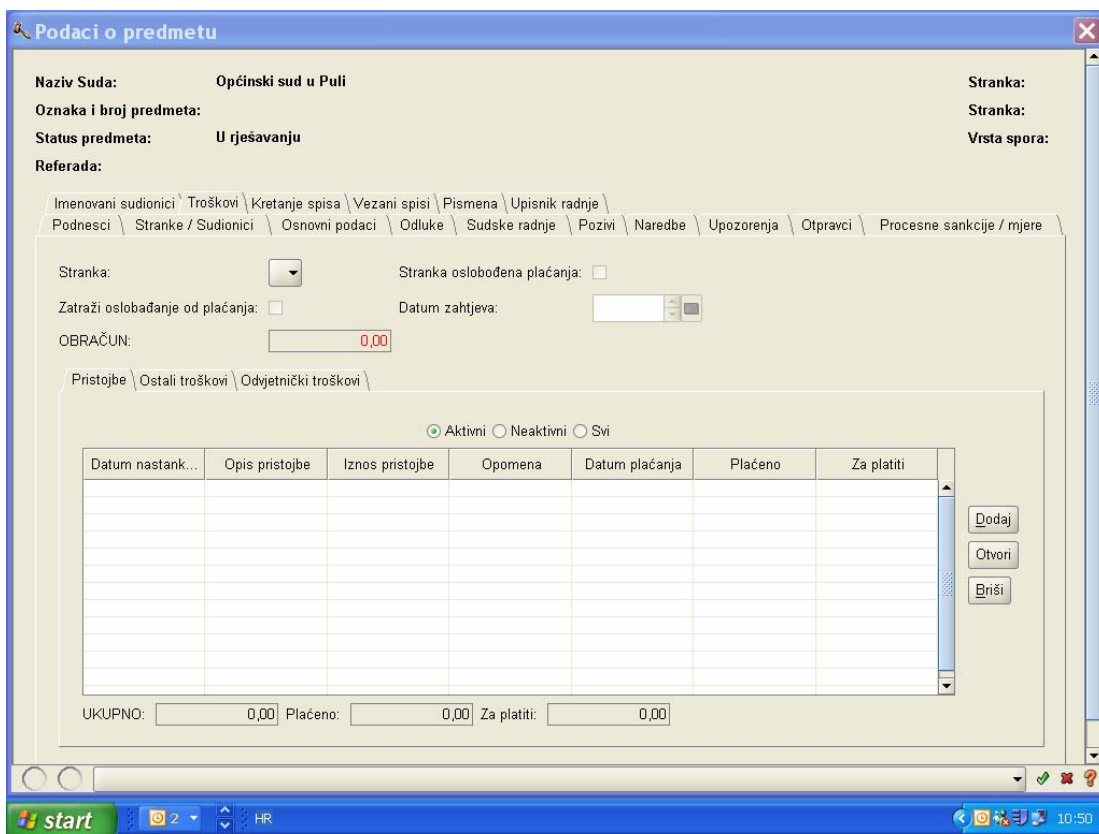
Podaci o predmetu

Naziv Suda: Općinski sud u Puli
Oznaka i broj predmeta:
Status predmeta: U rješavanju
Referada:

Stranka:
Stranka:
Vrsta spora:

Imenovani sudionici | Troškovi | Kretanje spisa | Vezani spisi | Pismena | Upisnik radnje
Podnesci | Stranke / Sudionici | Osnovni podaci | Odluke | Sudske radnje | Pozivi | Naredbe | Upozorenja | Otpravci | Procesne sankcije / mjere

Stranka:
Stranka oslobođena plaćanja:
Zatraži oslobađanje od plaćanja:
Datum zahtjeva:
OBRAČUN: 0,00

Pristojbe | Ostali troškovi | Odvjetnički troškovi

Aktivni Neaktivni Svi

| Datum nastank... | Opis pristojbe | Iznos pristojbe | Opomena | Datum plaćanja | Plaćeno | Za platiti |
|---|---|---|---|---|---|---|

Dodaj
Otvori
Briši

UKUPNO: 0,00 Plaćeno: 0,00 Za platiti: 0,00

start 2 HR 10:50